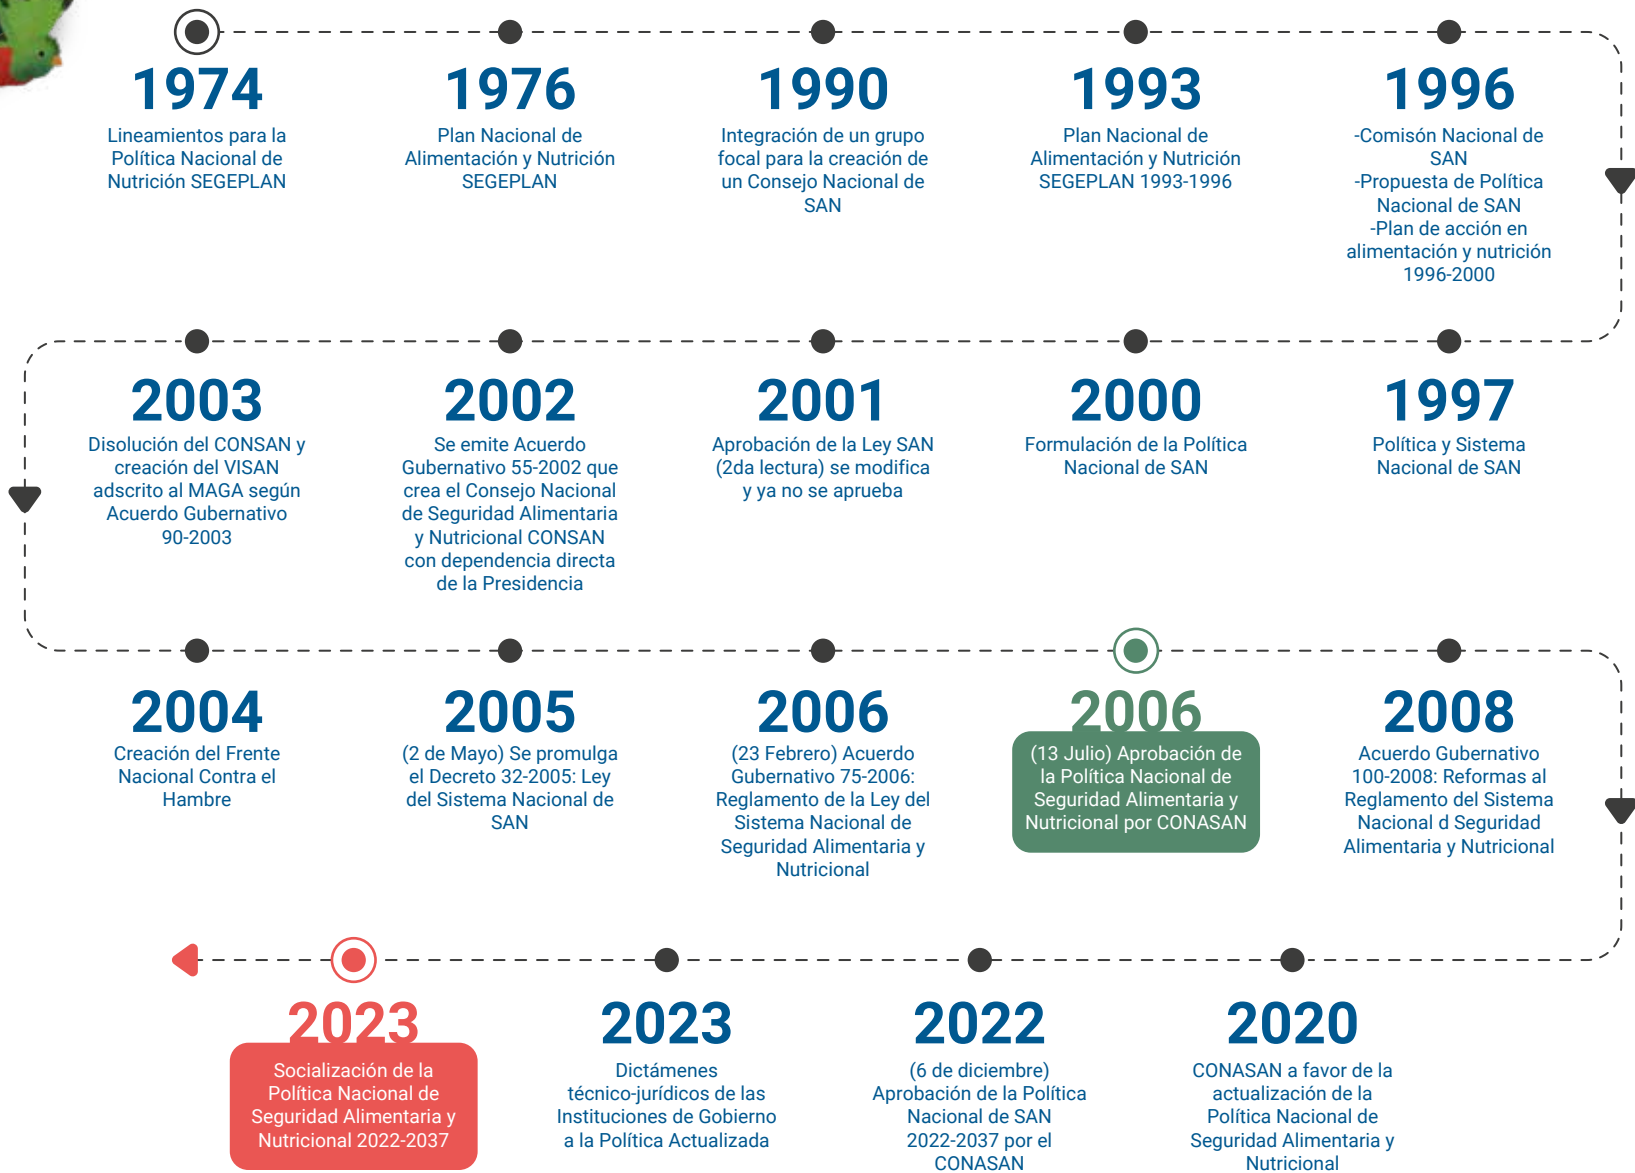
1974
Lineamientos para la Política Nacional de Nutrición SEGEPLAN

1976
Plan Nacional de Alimentación y Nutrición SEGEPLAN

1990
Integración de un grupo focal para la creación de un Consejo Nacional de SAN

1993
Plan Nacional de Alimentación y Nutrición SEGEPLAN 1993-1996

1996
-Comisón Nacional de SAN
-Propuesta de Política Nacional de SAN
-Plan de acción en alimentación y nutrición 1996-2000

2003
Disolución del CONSAN y creación del VISAN adscrito al MAGA según Acuerdo Gubernativo 90-2003

2002
Se emite Acuerdo Gubernativo 55-2002 que crea el Consejo Nacional de Seguridad Alimentaria y Nutricional CONSAN con dependencia directa de la Presidencia

2001
Aprobación de la Ley SAN (2da lectura) se modifica y ya no se aprueba

2000
Formulación de la Política Nacional de SAN

1997
Política y Sistema Nacional de SAN

2004
Creación del Frente Nacional Contra el Hambre

2005
(2 de Mayo) Se promulga el Decreto 32-2005: Ley del Sistema Nacional de SAN

2006
(23 Febrero) Acuerdo Gubernativo 75-2006: Reglamento de la Ley del Sistema Nacional de Seguridad Alimentaria y Nutricional

2006
(13 Julio) Aprobación de la Política Nacional de Seguridad Alimentaria y Nutricional por CONASAN

2008
Acuerdo Gubernativo 100-2008: Reformas al Reglamento del Sistema Nacional d Seguridad Alimentaria y Nutricional

2023
Socialización de la Política Nacional de Seguridad Alimentaria y Nutricional 2022-2037

2023
Dictámenes técnico-jurídicos de las Instituciones de Gobierno a la Política Actualizada

2022
(6 de diciembre) Aprobación de la Política Nacional de SAN 2022-2037 por el CONASAN

2020
CONASAN a favor de la actualización de la Política Nacional de Seguridad Alimentaria y Nutricional